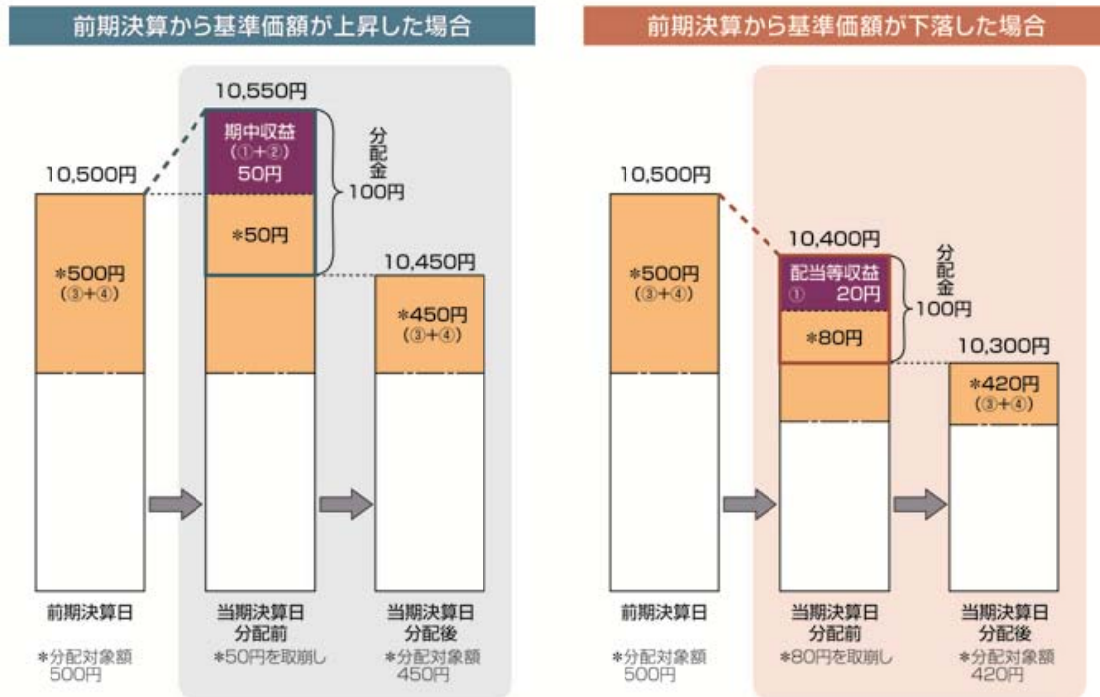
前期決算から基準価額が上昇した場合

10,550円

期中収益 (①+②) 50円

分配金 100円

10,500円

*50円

10,450円

*500円 (③+④)

*450円 (③+④)

前期決算日

*分配対象額 500円

当期決算日 分配前

*50円を取崩し

当期決算日 分配後

*分配対象額 450円

前期決算から基準価額が下落した場合

10,500円

10,400円

分配金 100円

*500円 (③+④)

配当等収益 ① 20円

*80円

10,300円

*420円 (③+④)

前期決算日

*分配対象額 500円

当期決算日 分配前

*80円を取崩し

当期決算日 分配後

*分配対象額 420円